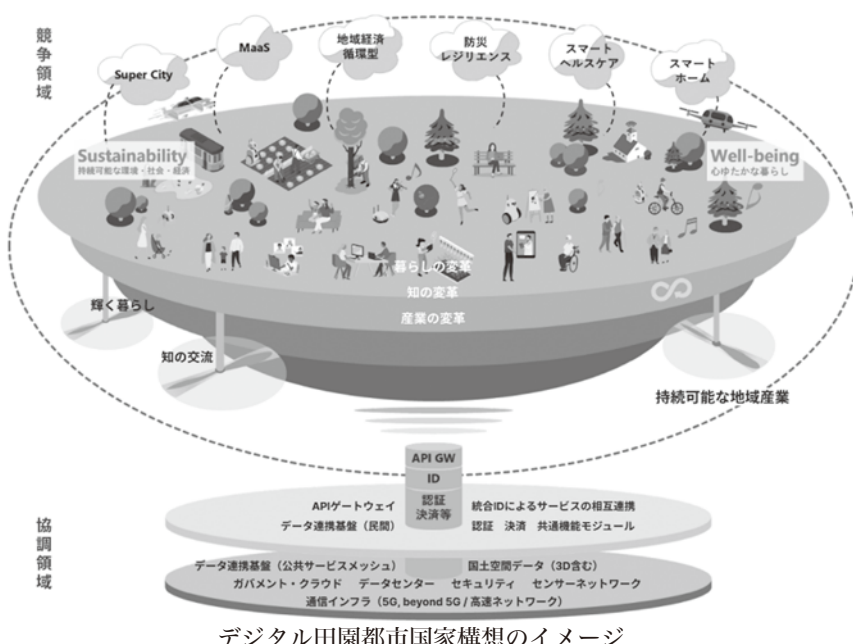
競争領域

Super City

MaaS

地域経済循環型

防災レジリエンス

スマートヘルスケア

スマートホーム

Sustainability
持続可能な環境・社会・経済

Well-being
心ゆたかな暮らし

暮らしの変革

知の変革

産業の変革

輝く暮らし

知の交流

持続可能な地域産業

API GW

ID

認証決済等

APIゲートウェイ

データ連携基盤（民間）

統合IDによるサービスの相互連携

認証　決済　共通機能モジュール

協調領域

データ連携基盤（公共サービスメッシュ）

国土空間データ（3D含む）

ガバメント・クラウド　データセンター　セキュリティ　センサーネットワーク

通信インフラ（5G, beyond 5G / 高速ネットワーク）

デジタル田園都市国家構想のイメージ